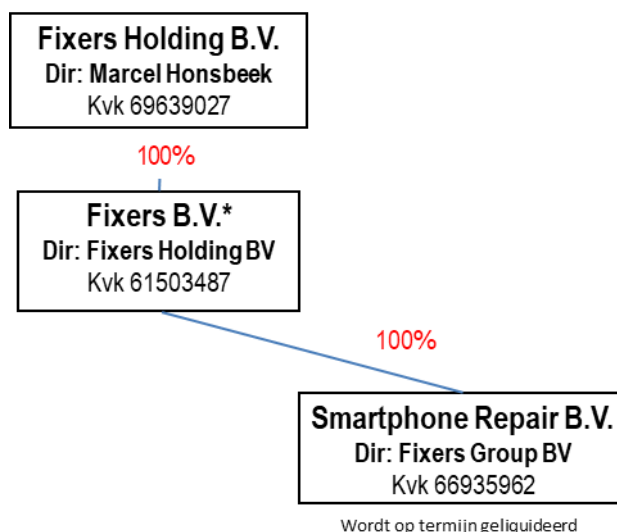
Fixers Holding B.V.
Dir: Marcel Honsbeek
Kvk 69639027

100%

Fixers B.V.*
Dir: Fixers Holding BV
Kvk 61503487

100%

Smartphone Repair B.V.
Dir: Fixers Group BV
Kvk 66935962

Wordt op termijn geliquideerd